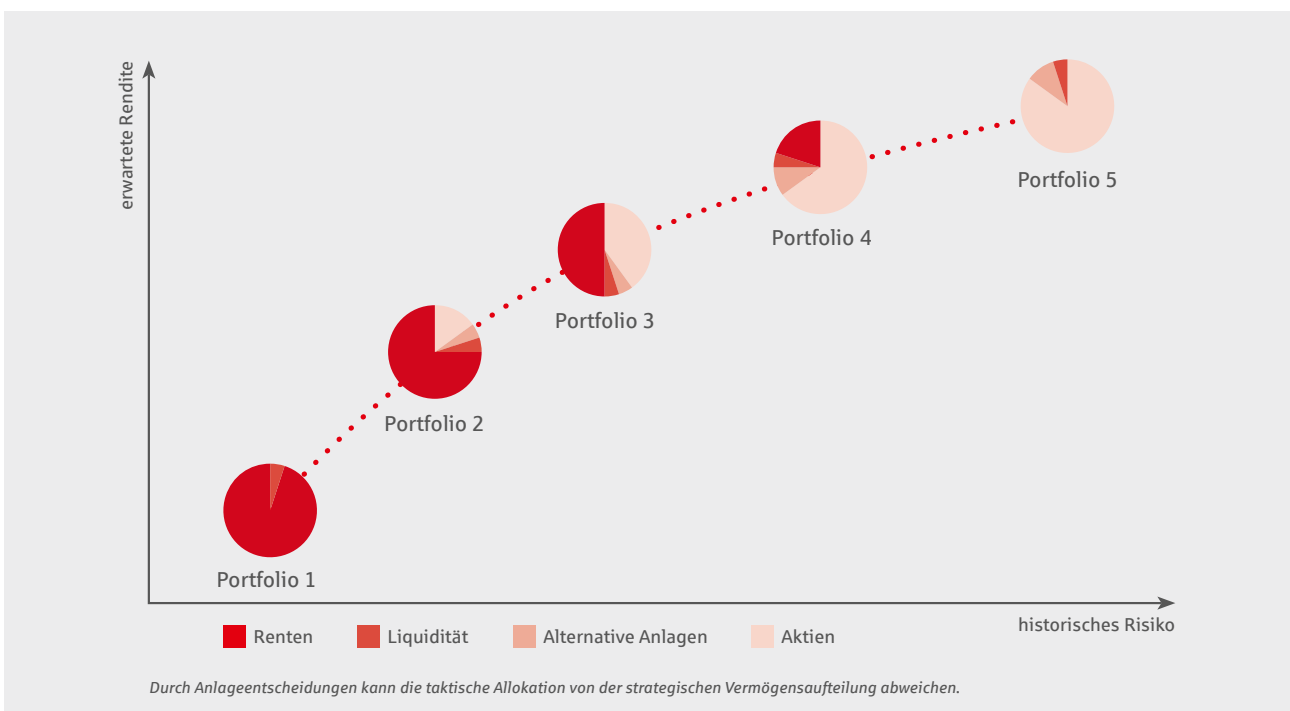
erwartete Rendite

Portfolio 5

Portfolio 4

Portfolio 3

Portfolio 2

Portfolio 1

historisches Risiko

Renten
Liquidität
Alternative Anlagen
Aktien

Durch Anlageentscheidungen kann die taktische Allokation von der strategischen Vermögensaufteilung abweichen.